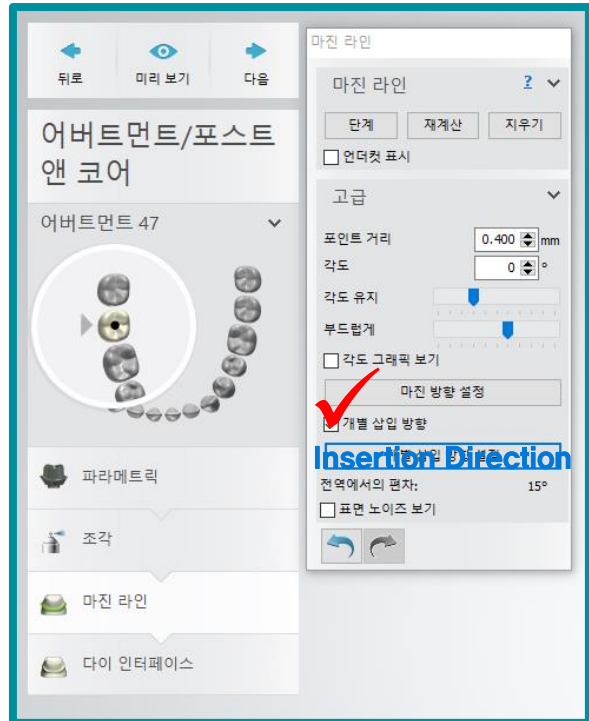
뒤로
미리 보기
다음

어버트먼트/포스트 앤 코어

어버트먼트 47

파라메트릭

조각

마진 라인

다이 인터페이스

마진 라인

마진 라인 ?

단계
재계산
지우기

언더컷 표시

고급

포인트 거리 0.400 mm

각도 0 °

각도 유지

부드럽게

각도 그래픽 보기

마진 방향 설정

개별 삽입 방향

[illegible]

Insertion Direction

전역에서의 편차: 15°

표면 노이즈 보기